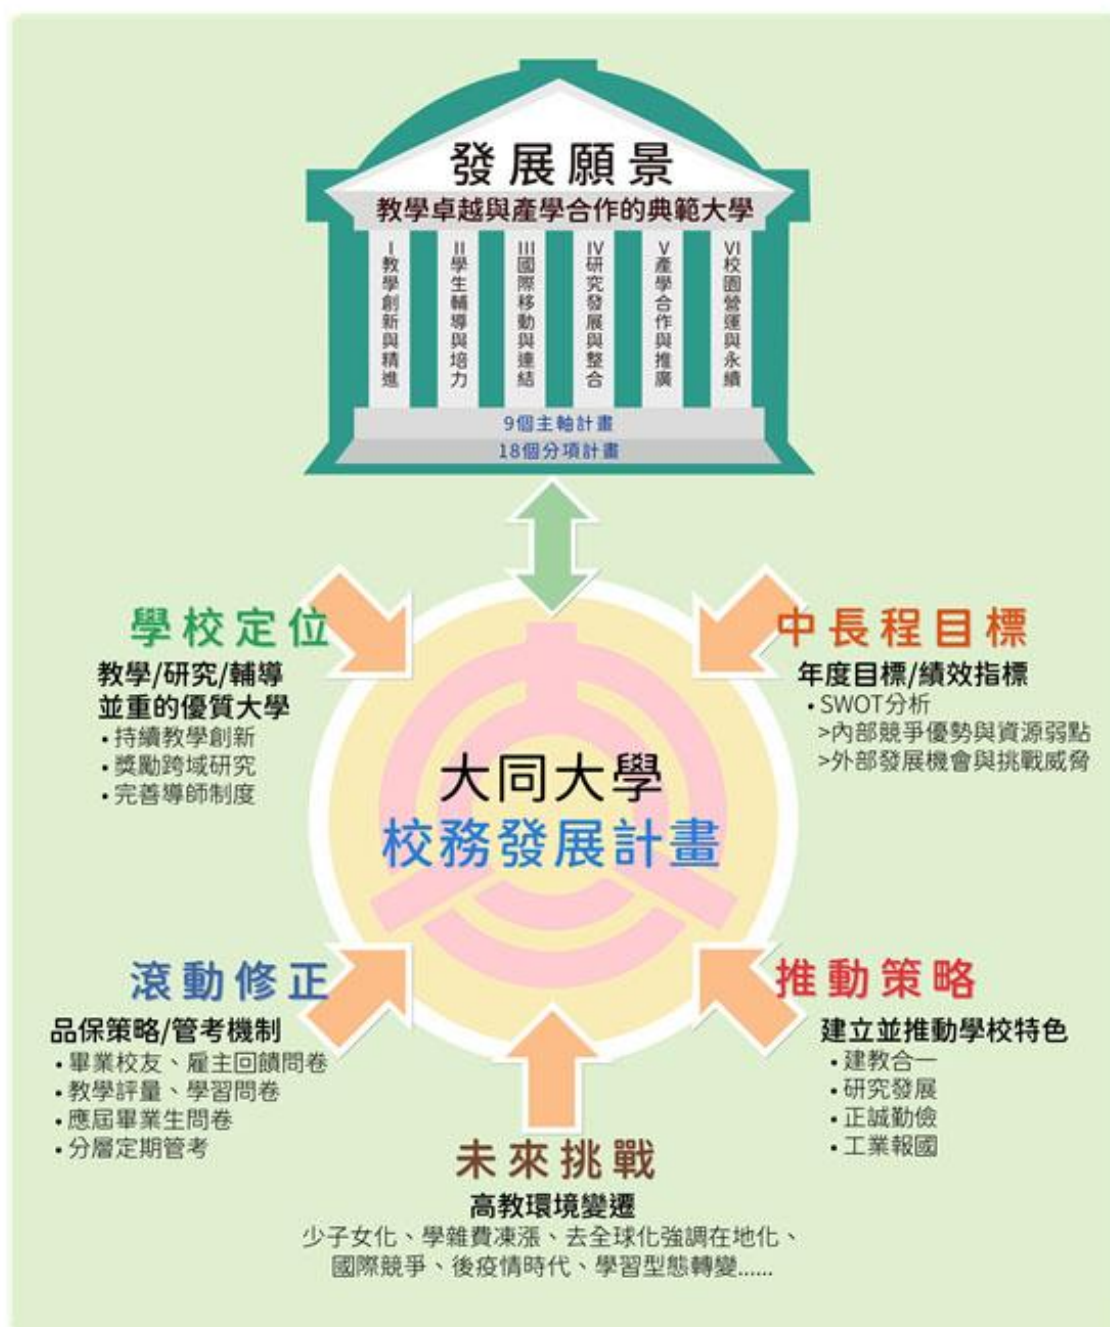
發展願景

教學卓越與產學合作的典範大學

I 教學創新與精進

II 學生輔導與培力

III 國際移動與連結

IV 研究發展與整合

V 產學合作與推廣

VI 校園營運與永續

9個主軸計畫

18個分項計畫

學校定位

教學/研究/輔導並重的優質大學
• 持續教學創新
• 獎勵跨域研究
• 完善導師制度

中長程目標

年度目標/績效指標
• SWOT分析
>內部競爭優勢與資源弱點
>外部發展機會與挑戰威脅

大同大學
校務發展計畫

滾動修正

品保策略/管考機制
• 畢業校友、雇主回饋問卷
• 教學評量、學習問卷
• 應屆畢業生問卷
• 分層定期管考

推動策略

建立並推動學校特色
• 建教合一
• 研究發展
• 正誠勤儉
• 工業報國

未來挑戰

高教環境變遷
少子女化、學雜費凍漲、去全球化強調在地化、國際競爭、後疫情時代、學習型態轉變......